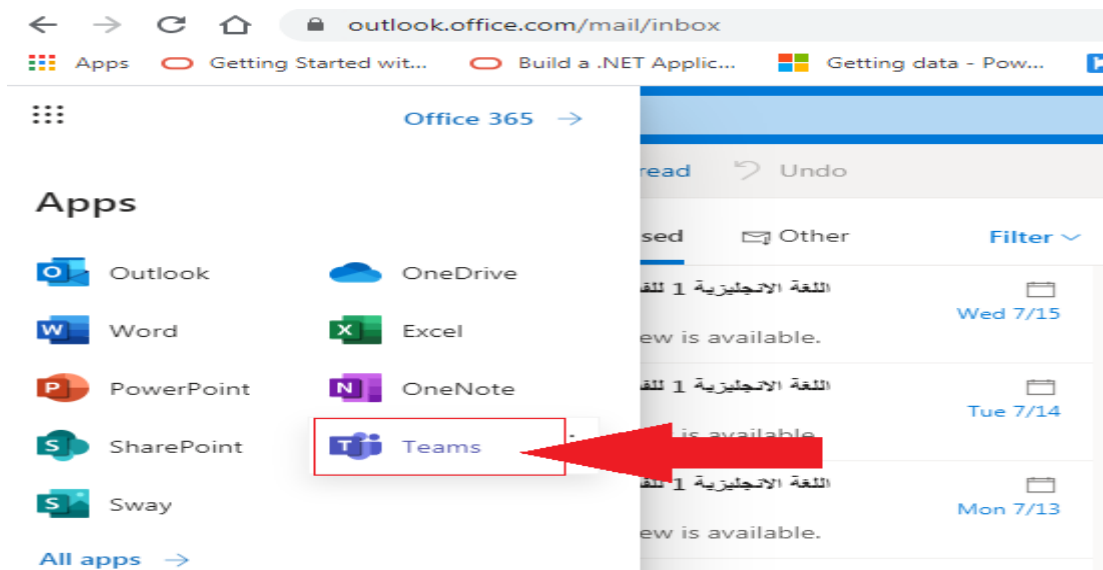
outlook.office.com/mail/inbox

Apps Getting Started wit... Build a .NET Applic... Getting data - Pow...

Office 365 →

Apps

Outlook
OneDrive
Word
Excel
PowerPoint
OneNote
SharePoint
Teams
Sway

All apps →

read Undo

sed Other Filter

اللغة الانجليزية 1 للف
Wed 7/15
ew is available.

اللغة الانجليزية 1 للف
Tue 7/14
is available.

اللغة الانجليزية 1 للف
Mon 7/13
ew is available.